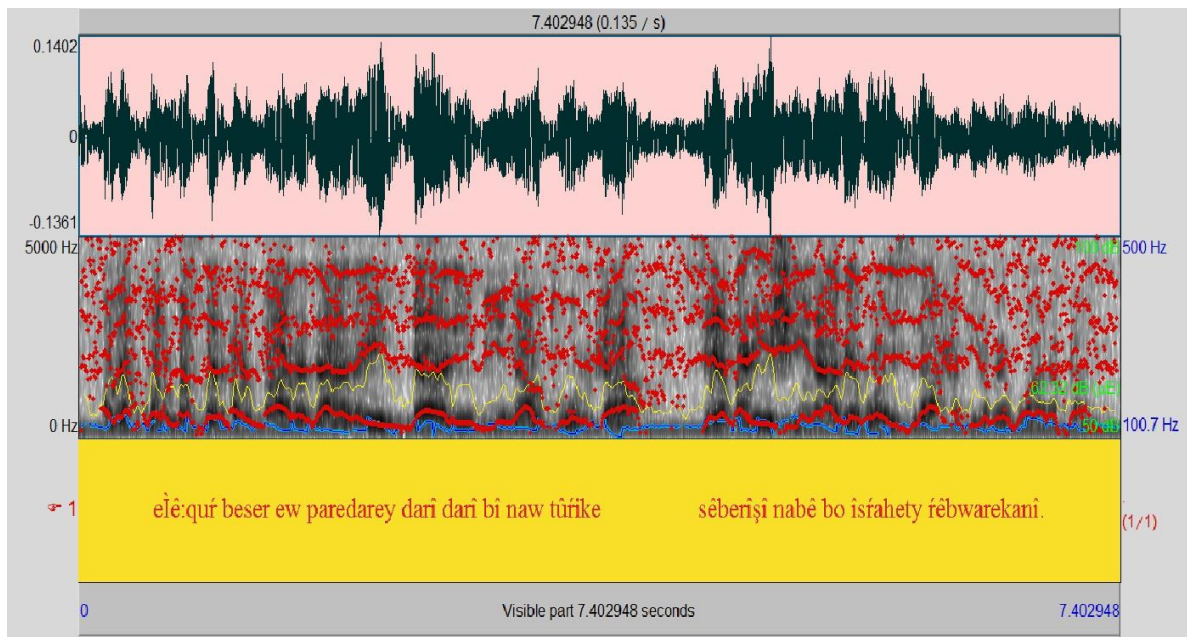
7.402948 (0.135 / s)

0.1402

0

-0.1361

5000 Hz

100 dB

500 Hz

60.22 dB

0 Hz

50 dB

100.7 Hz

1

eÌê:quŕ beser ew paredarey darî darî bî naw tûŕike sêberîşî nabê bo îsŕahety ŕêbwarekanî.

(1/1)

0

Visible part 7.402948 seconds

7.402948